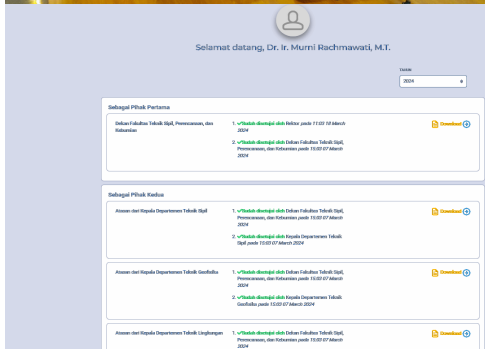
Selamat datang, Dr. Ir. Murni Rachmawati, M.T.

Tahun
2024

Sebagai Pihak Pertama

Dekan Fakultas Teknik Sipil, Perencanaan, dan Kebumian

1. ✓Telah disetujui oleh Rektor pada 11:01:10 March 2024
2. ✓Telah disetujui oleh Dekan Fakultas Teknik Sipil, Perencanaan, dan Kebumian pada 15:03 07 March 2024

Download

Sebagai Pihak Kedua

Atasan dari Kepala Departemen Teknik Sipil

1. ✓Telah disetujui oleh Dekan Fakultas Teknik Sipil, Perencanaan, dan Kebumian pada 15:03 07 March 2024
2. ✓Telah disetujui oleh Kepala Departemen Teknik Sipil pada 15:03 07 March 2024

Download

Atasan dari Kepala Departemen Teknik Geofisika

1. ✓Telah disetujui oleh Dekan Fakultas Teknik Sipil, Perencanaan, dan Kebumian pada 15:03 07 March 2024
2. ✓Telah disetujui oleh Kepala Departemen Teknik Geofisika pada 15:03 07 March 2024

Download

Atasan dari Kepala Departemen Teknik Lingkungan

1. ✓Telah disetujui oleh Dekan Fakultas Teknik Sipil, Perencanaan, dan Kebumian pada 15:03 07 March 2024

Download